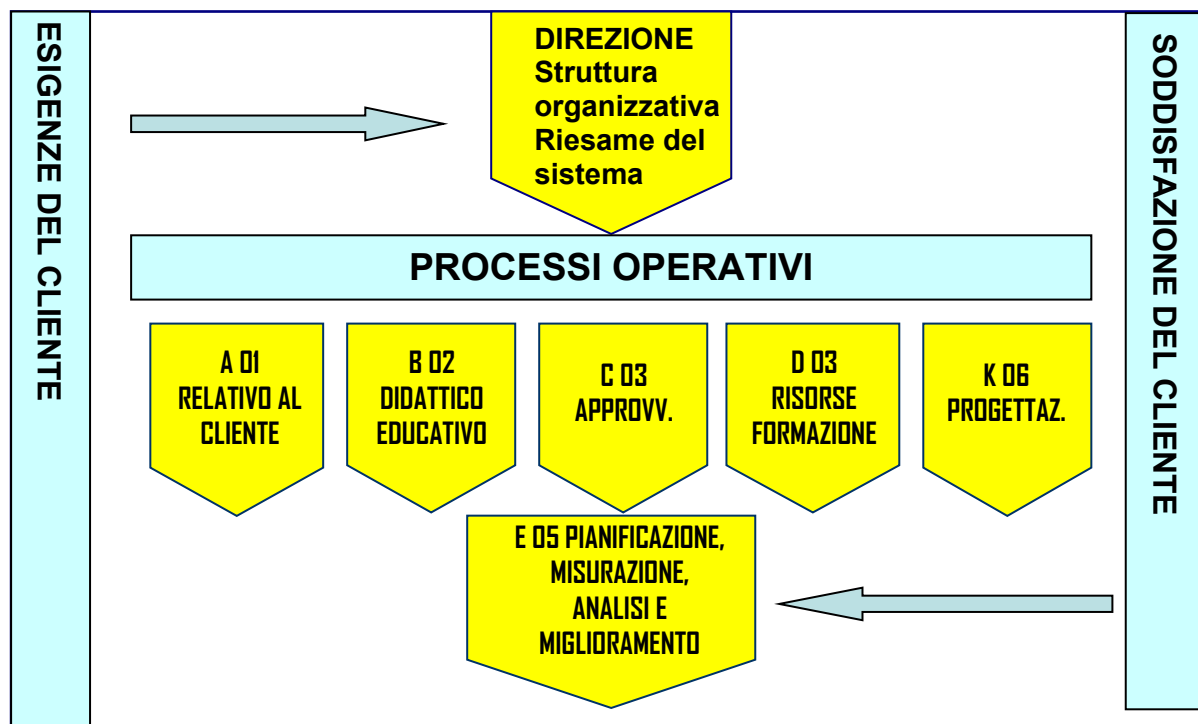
ESIGENZE DEL CLIENTE

DIREZIONE
Struttura organizzativa
Riesame del sistema

PROCESSI OPERATIVI

A 01
RELATIVO AL CLIENTE

B 02
DIDATTICO EDUCATIVO

C 03
APPROVV.

D 03
RISORSE FORMAZIONE

K 06
PROGETTAZ.

E 05 PIANIFICAZIONE, MISURAZIONE, ANALISI E MIGLIORAMENTO

SODDISFAZIONE DEL CLIENTE